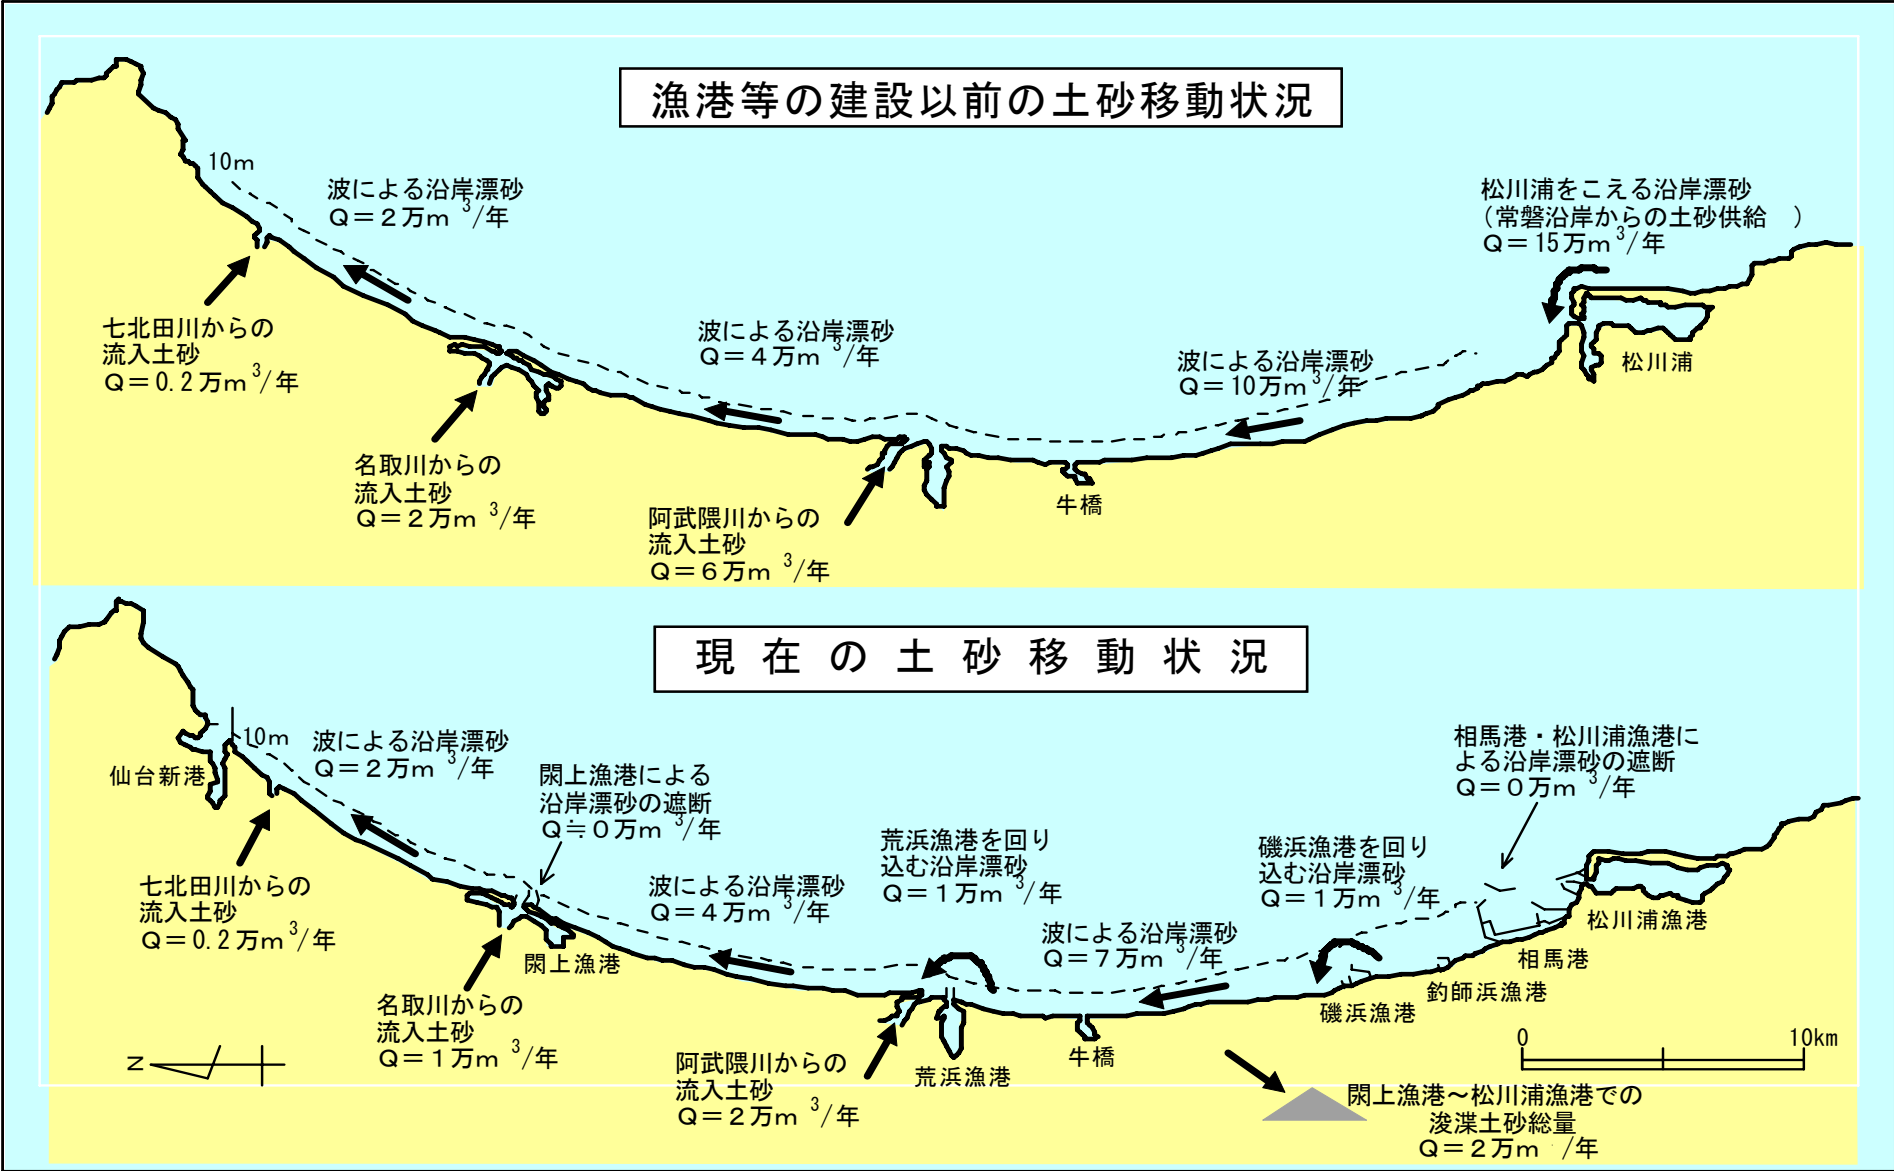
漁港等の建設以前の土砂移動状況

10m

波による沿岸漂砂
Q＝２万$m^3$/年

七北田川からの
流入土砂
Q＝0.２万$m^3$/年

名取川からの
流入土砂
Q＝２万$m^3$/年

波による沿岸漂砂
Q＝４万$m^3$/年

阿武隈川からの
流入土砂
Q＝６万$m^3$/年

牛橋

波による沿岸漂砂
Q＝10万$m^3$/年

松川浦をこえる沿岸漂砂
（常磐沿岸からの土砂供給　）
Q＝15万$m^3$/年

松川浦

現在の土砂移動状況

10m

仙台新港

波による沿岸漂砂
Q＝２万$m^3$/年

七北田川からの
流入土砂
Q＝0.２万$m^3$/年

閖上漁港による
沿岸漂砂の遮断
Q≒０万$m^3$/年

閖上漁港

名取川からの
流入土砂
Q＝１万$m^3$/年

波による沿岸漂砂
Q＝４万$m^3$/年

荒浜漁港を回り
込む沿岸漂砂
Q＝１万$m^3$/年

阿武隈川からの
流入土砂
Q＝２万$m^3$/年

荒浜漁港

牛橋

波による沿岸漂砂
Q＝７万$m^3$/年

磯浜漁港を回り
込む沿岸漂砂
Q＝１万$m^3$/年

磯浜漁港

釣師浜漁港

相馬港

相馬港・松川浦漁港に
よる沿岸漂砂の遮断
Q＝０万$m^3$/年

松川浦漁港

0
10km

N

閖上漁港～松川浦漁港での
浚渫土砂総量
Q＝２万$m^3$/年